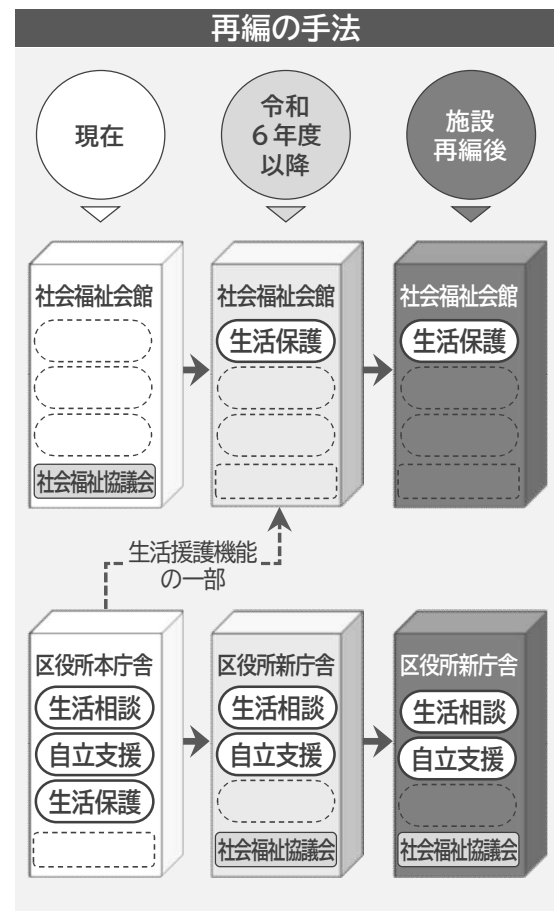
再編の手法

現在

令和6年度以降

施設再編後

社会福祉会館

社会福祉協議会

社会福祉会館

生活保護

社会福祉会館

生活保護

生活援護機能の一部

区役所本庁舎

生活相談

自立支援

生活保護

区役所新庁舎

生活相談

自立支援

社会福祉協議会

区役所新庁舎

生活相談

自立支援

社会福祉協議会